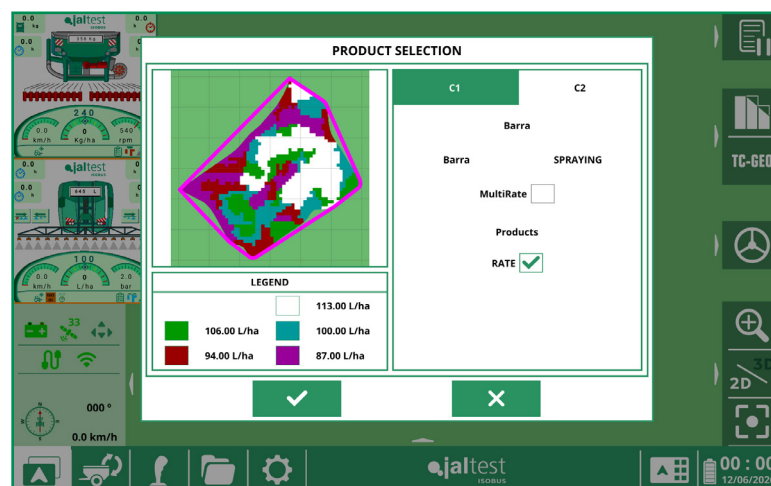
0.0
jaltest ISOBUS
0.0
0.0
240
0.0 km/h
0 Kg/ha
540 rpm
0.0
jaltest ISOBUS
0.0
640 L
100
2.0 km/h
0 L/ha
0.0 bar
33
000 º
0.0 km/h

PRODUCT SELECTION

C1
C2
Barra
Barra
SPRAYING
MultiRate
Products
RATE

LEGEND
113.00 L/ha
106.00 L/ha
100.00 L/ha
94.00 L/ha
87.00 L/ha

TC-GEO
3D
2D

jaltest ISOBUS
00:00
12/06/202